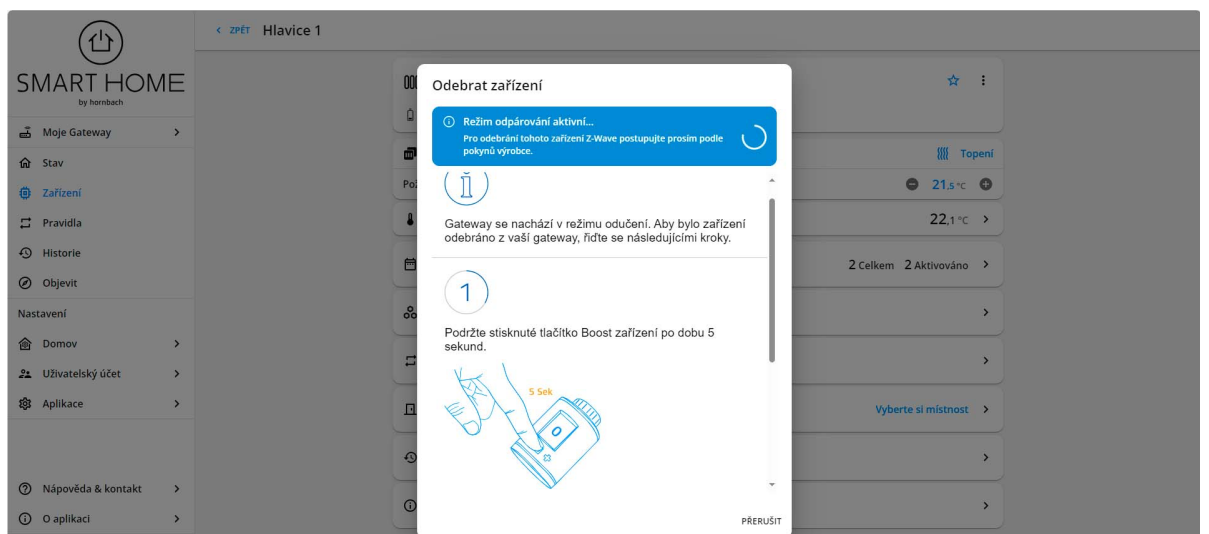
SMART HOME
by hornbach

Moje Gateway
Stav
Zařízení
Pravidla
Historie
Objevit
Nastavení
Domov
Uživatelský účet
Aplikace

Nápověda & kontakt
O aplikaci

< ZPĚT Hlavice 1

Topení
21,5 °C
22,1 °C
2 Celkem 2 Aktivováno
Vyberte si místnost

Odebrat zařízení

Režim odpárování aktivní...
Pro odebrání tohoto zařízení Z-Wave postupujte prosím podle pokynů výrobce.

Gateway se nachází v režimu odučení. Aby bylo zařízení odebráno z vaší gateway, řiďte se následujícími kroky.

1

Podržte stisknuté tlačítko Boost zařízení po dobu 5 sekund.

5 Sek

PŘERUŠIT